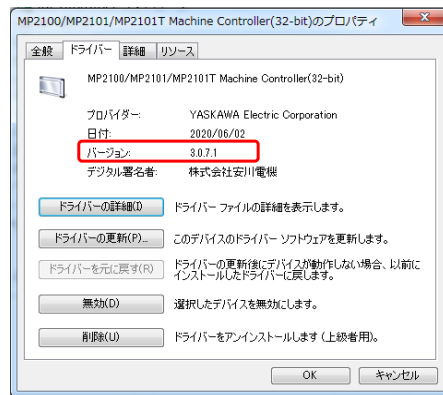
MP2100/MP2101/MP2101T Machine Controller(32-bit)のプロパティ

全般 ドライバー 詳細 リソース

MP2100/MP2101/MP2101T Machine Controller(32-bit)

プロバイダー: YASKAWA Electric Corporation
日付: 2020/06/02
バージョン: 3.0.7.1
デジタル署名者: 株式会社安川電機

ドライバーの詳細(I) ドライバー ファイルの詳細を表示します。

ドライバーの更新(P)... このデバイスのドライバー ソフトウェアを更新します。

ドライバーを元に戻す(R) ドライバーの更新後にデバイスが動作しない場合、以前にインストールしたドライバーに戻します。

無効(D) 選択したデバイスを無効にします。

削除(U) ドライバーをアンインストールします (上級者用)。

OK キャンセル